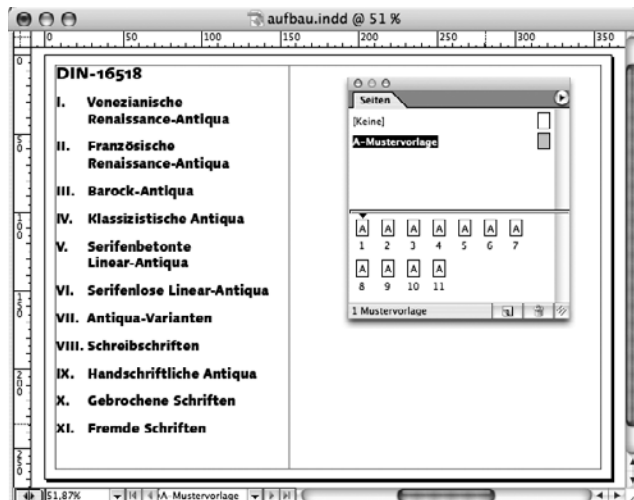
aufbau.indd @ 51 %

0 50 100 150 200 250 300 350

DIN-16518

I. Venezianische Renaissance-Antiqua

II. Französische Renaissance-Antiqua

III. Barock-Antiqua

IV. Klassizistische Antiqua

V. Serifenbetonte Linear-Antiqua

VI. Serifenlose Linear-Antiqua

VII. Antiqua-Varianten

VIII. Schreibschriften

IX. Handschriftliche Antiqua

X. Gebrochene Schriften

XI. Fremde Schriften

Seiten

[Keine]

A-Mustervorlage

| A | A | A | A | A | A | A |
|---|---|---|---|---|---|---|
| 1 | 2 | 3 | 4 | 5 | 6 | 7 |

| A | A | A | A |
|---|---|---|---|
| 8 | 9 | 10 | 11 |

1 Mustervorlage

51,87% A-Mustervorlage